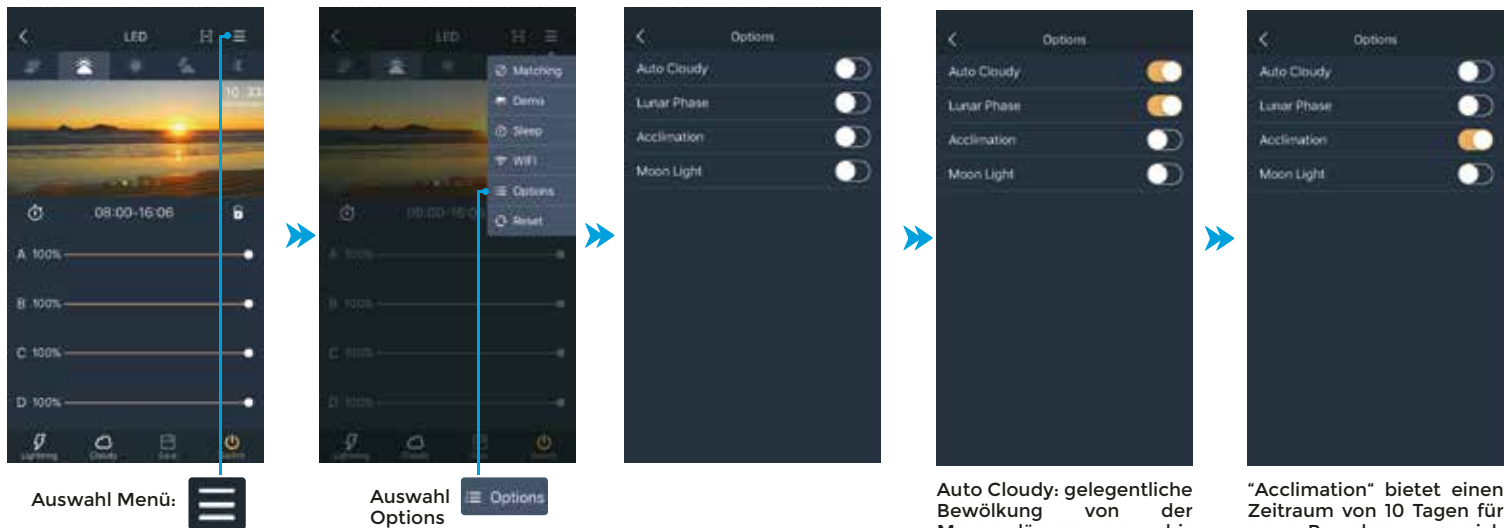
LED

10 33

08:00-16:06

A 100%

B 100%

C 100%

D 100%

Lightning Clouds Save Switch

Auswahl Menü:

LED

Matching

Demo

Sleep

WIFI

Options

Reset

08:00-16:06

A 100%

B 100%

C 100%

D 100%

Lightning Clouds Save Switch

Auswahl Options

Options

Options

Auto Cloudy

Lunar Phase

Acclimation

Moon Light

Options

Auto Cloudy

Lunar Phase

Acclimation

Moon Light

Auto Cloudy: gelegentliche Bewölkung von der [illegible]

Options

Auto Cloudy

Lunar Phase

Acclimation

Moon Light

“Acclimation“ bietet einen Zeitraum von 10 Tagen für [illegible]